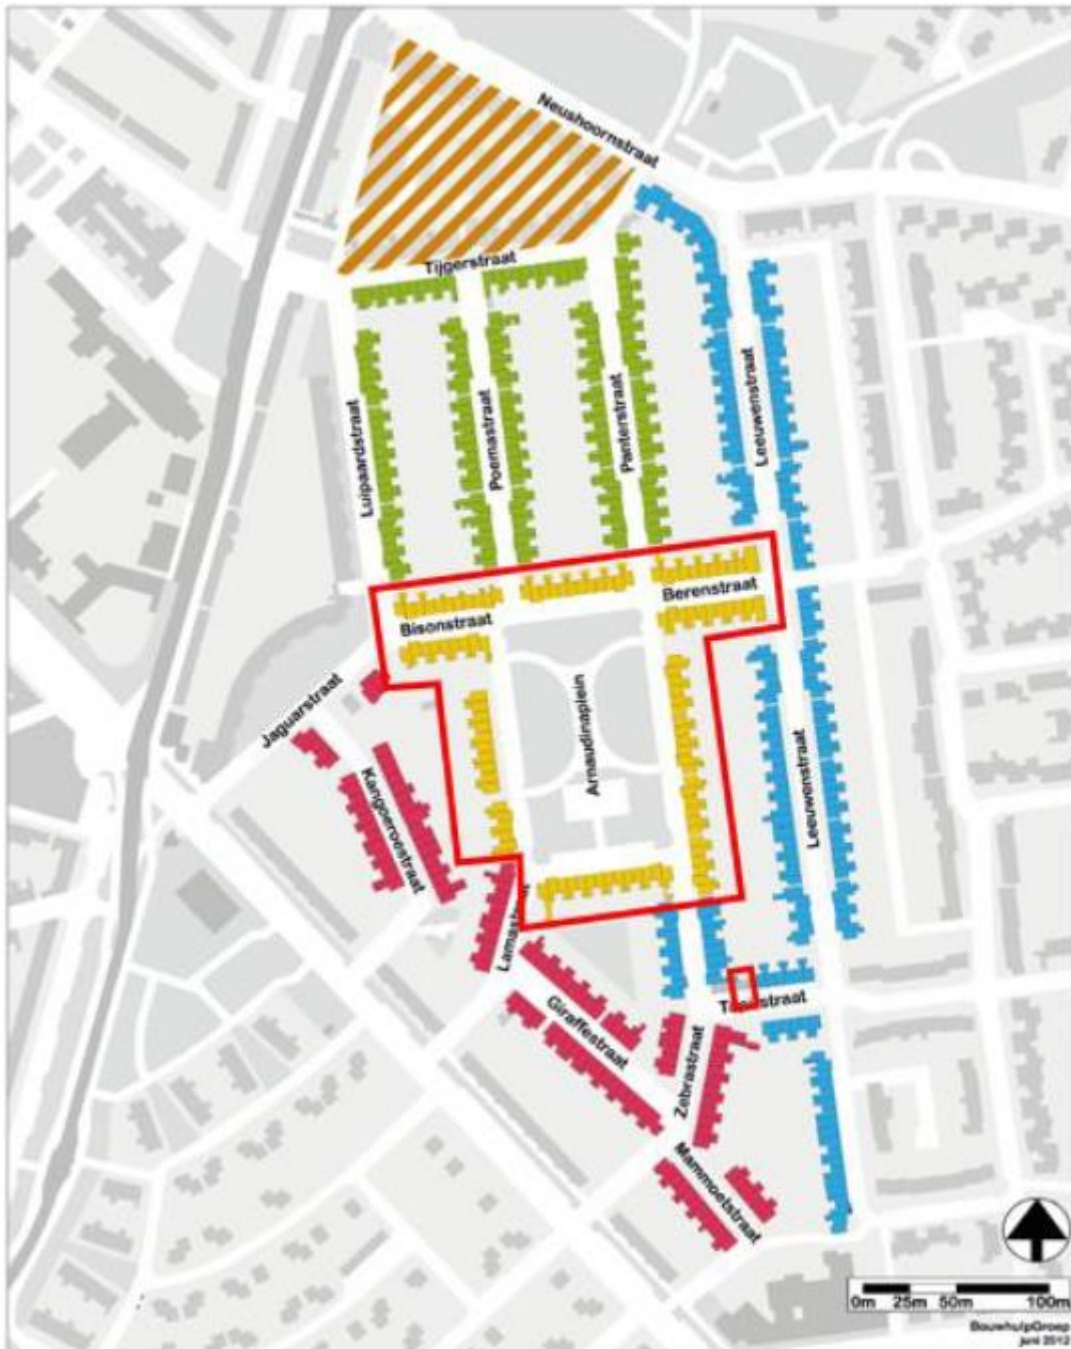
Neushoornstraat

Tijgerstraat

Luipaardstraat

Poemastraat

Panterstraat

Leeuwenstraat

Berenstraat

Bisonstraat

Arnaudinaplein

Leeuwenstraat

Jaguarstraat

Kangoeroestraat

Lamastraat

Giraffestraat

Zebrastraat

T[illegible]straat

Mammoetstraat

0m 25m 50m 100m

BouwhulpGroep
juni 2012